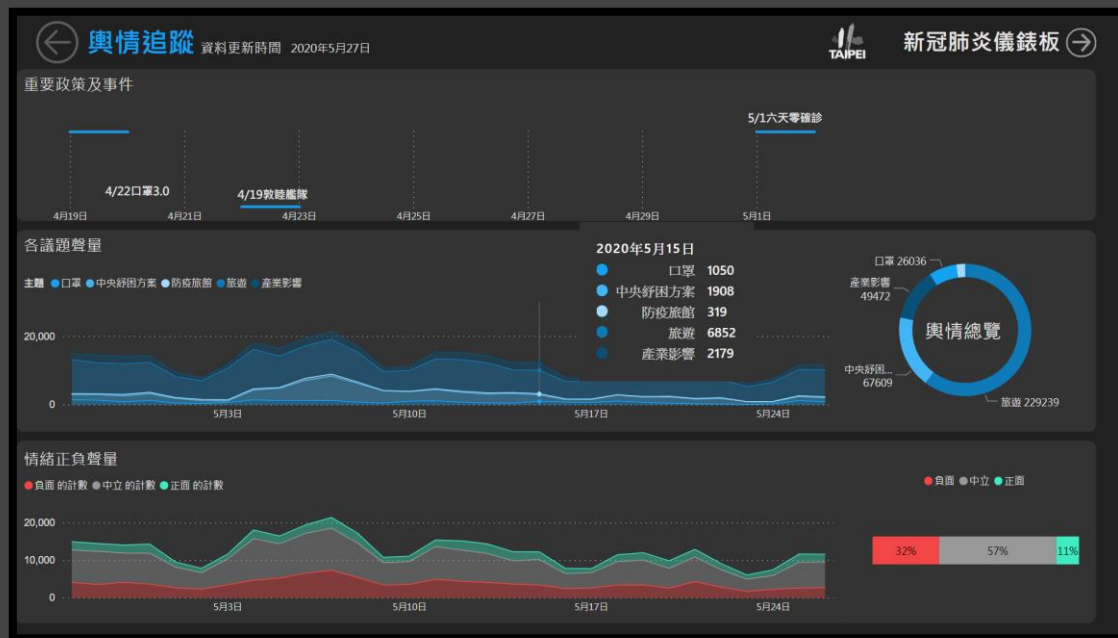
輿情追蹤 資料更新時間 2020年5月27日

TAIPEI

新冠肺炎儀錶板

重要政策及事件

5/1六天零確診

4/22口罩3.0

4/19敦睦艦隊

4月19日 4月21日 4月23日 4月25日 4月27日 4月29日 5月1日

各議題聲量

主題 ●口罩 ●中央紓困方案 ●防疫旅館 ●旅遊 ●產業影響

2020年5月15日

| | |
|---|---|
| 口罩 | 1050 |
| 中央紓困方案 | 1908 |
| 防疫旅館 | 319 |
| 旅遊 | 6852 |
| 產業影響 | 2179 |

20,000

0

5月3日 5月10日 5月17日 5月24日

口罩 26036

產業影響 49472

輿情總覽

中央紓困... 67609

旅遊 229239

情緒正負聲量

●負面 的計數 ●中立 的計數 ●正面 的計數

20,000

10,000

0

5月3日 5月10日 5月17日 5月24日

●負面 ●中立 ●正面

32% 57% 11%